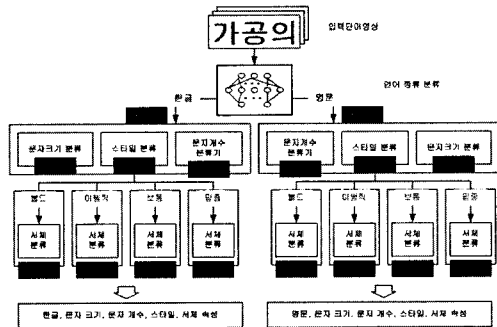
가공의

입력단어영상

언어 종류 분류

한글

영문

글자크기 분류

스타일 분류

문자개수 분류기

문자개수 분류기

스타일 분류

문자크기 분류

볼드

이탤릭

보통

밑줄

서체 분류

서체 분류

서체 분류

서체 분류

볼드

이탤릭

보통

밑줄

서체 분류

서체 분류

서체 분류

서체 분류

한글, 문자 크기, 문자 개수, 스타일, 서체 속성

영문, 문자 크기, 문자 개수, 스타일, 서체 속성